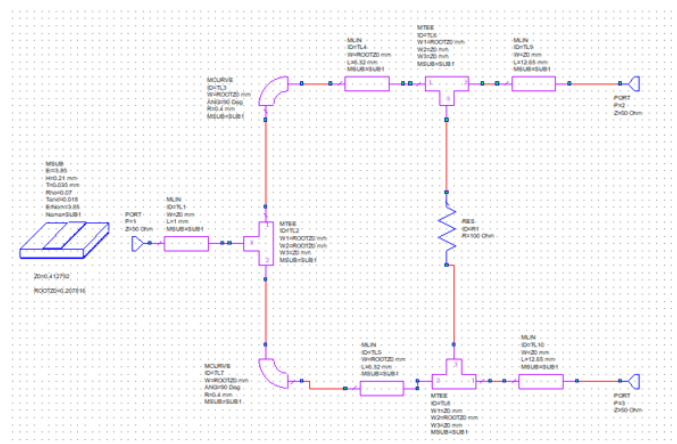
MSUB
Er=3.66
H=0.24 mm
T=0.035 mm
Rho=0.07
Tand=0.018
ErNom=3.66
Name=SUB1

Z0=0.412792

ROOTZ0=0.207616

PORT
P=1
Z=50 Ohm

MLIN
ID=TL1
W=Z0 mm
L=1 mm
MSUB=SUB1

MCURVE
ID=TL3
W=ROOTZ0 mm
ANG=90 Deg
R=0.4 mm
MSUB=SUB1

MLIN
ID=TL4
W=ROOTZ0 mm
L=6.32 mm
MSUB=SUB1

MTEE
ID=TL6
W1=ROOTZ0 mm
W2=Z0 mm
W3=Z0 mm
MSUB=SUB1

MLIN
ID=TL9
W=Z0 mm
L=12.65 mm
MSUB=SUB1

PORT
P=2
Z=50 Ohm

MTEE
ID=TL2
W1=ROOTZ0 mm
W2=ROOTZ0 mm
W3=Z0 mm
MSUB=SUB1

RES
ID=R1
R=100 Ohm

MCURVE
ID=TL7
W=ROOTZ0 mm
ANG=90 Deg
R=0.4 mm
MSUB=SUB1

MLIN
ID=TL5
W=ROOTZ0 mm
L=6.32 mm
MSUB=SUB1

MTEE
ID=TL8
W1=Z0 mm
W2=Z0 mm
W3=Z0 mm
MSUB=SUB1

MLIN
ID=TL10
W=Z0 mm
L=12.65 mm
MSUB=SUB1

PORT
P=3
Z=50 Ohm